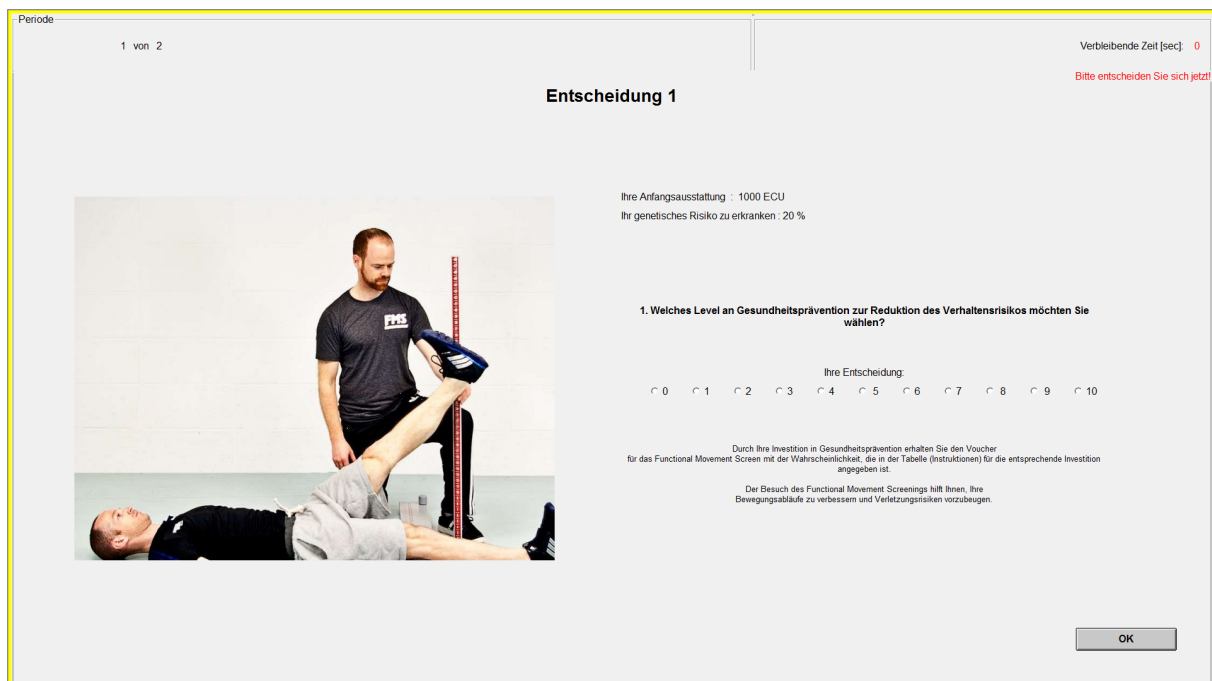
Periode

1 von 2

Verbleibende Zeit [sec]: 0

Bitte entscheiden Sie sich jetzt!

Entscheidung 1

FMS

Ihre Anfangsausstattung : 1000 ECU
Ihr genetisches Risiko zu erkranken : 20 %

1. Welches Level an Gesundheitsprävention zur Reduktion des Verhaltensrisikos möchten Sie wählen?

Ihre Entscheidung:

0 1 2 3 4 5 6 7 8 9 10

Durch Ihre Investition in Gesundheitsprävention erhalten Sie den Voucher für das Functional Movement Screen mit der Wahrscheinlichkeit, die in der Tabelle (Instruktionen) für die entsprechende Investition angegeben ist.

Der Besuch des Functional Movement Screenings hilft Ihnen, Ihre Bewegungsabläufe zu verbessern und Verletzungsrisiken vorzubeugen.

OK